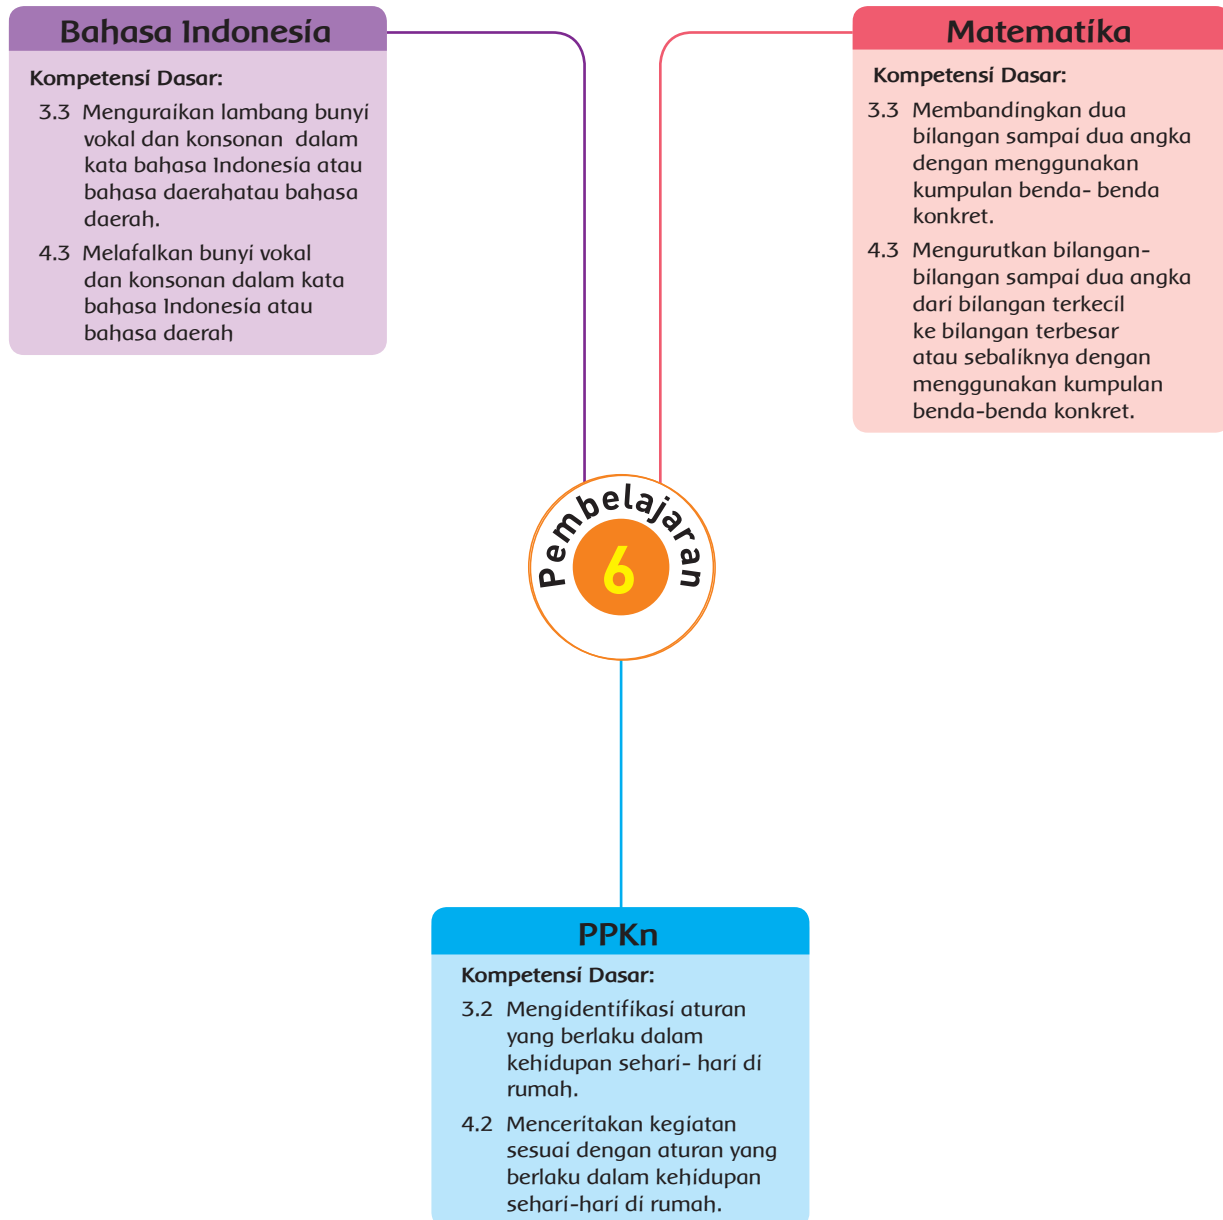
Bahasa Indonesia

Kompetensi Dasar:

3.3 Menguraikan lambang bunyi vokal dan konsonan dalam kata bahasa Indonesia atau bahasa daerahatau bahasa daerah.

4.3 Melafalkan bunyi vokal dan konsonan dalam kata bahasa Indonesia atau bahasa daerah

Matematika

Kompetensi Dasar:

3.3 Membandingkan dua bilangan sampai dua angka dengan menggunakan kumpulan benda- benda konkret.

4.3 Mengurutkan bilangan-bilangan sampai dua angka dari bilangan terkecil ke bilangan terbesar atau sebaliknya dengan menggunakan kumpulan benda-benda konkret.

Pembelajaran

6

PPKn

Kompetensi Dasar:

3.2 Mengidentifikasi aturan yang berlaku dalam kehidupan sehari- hari di rumah.

4.2 Menceritakan kegiatan sesuai dengan aturan yang berlaku dalam kehidupan sehari-hari di rumah.